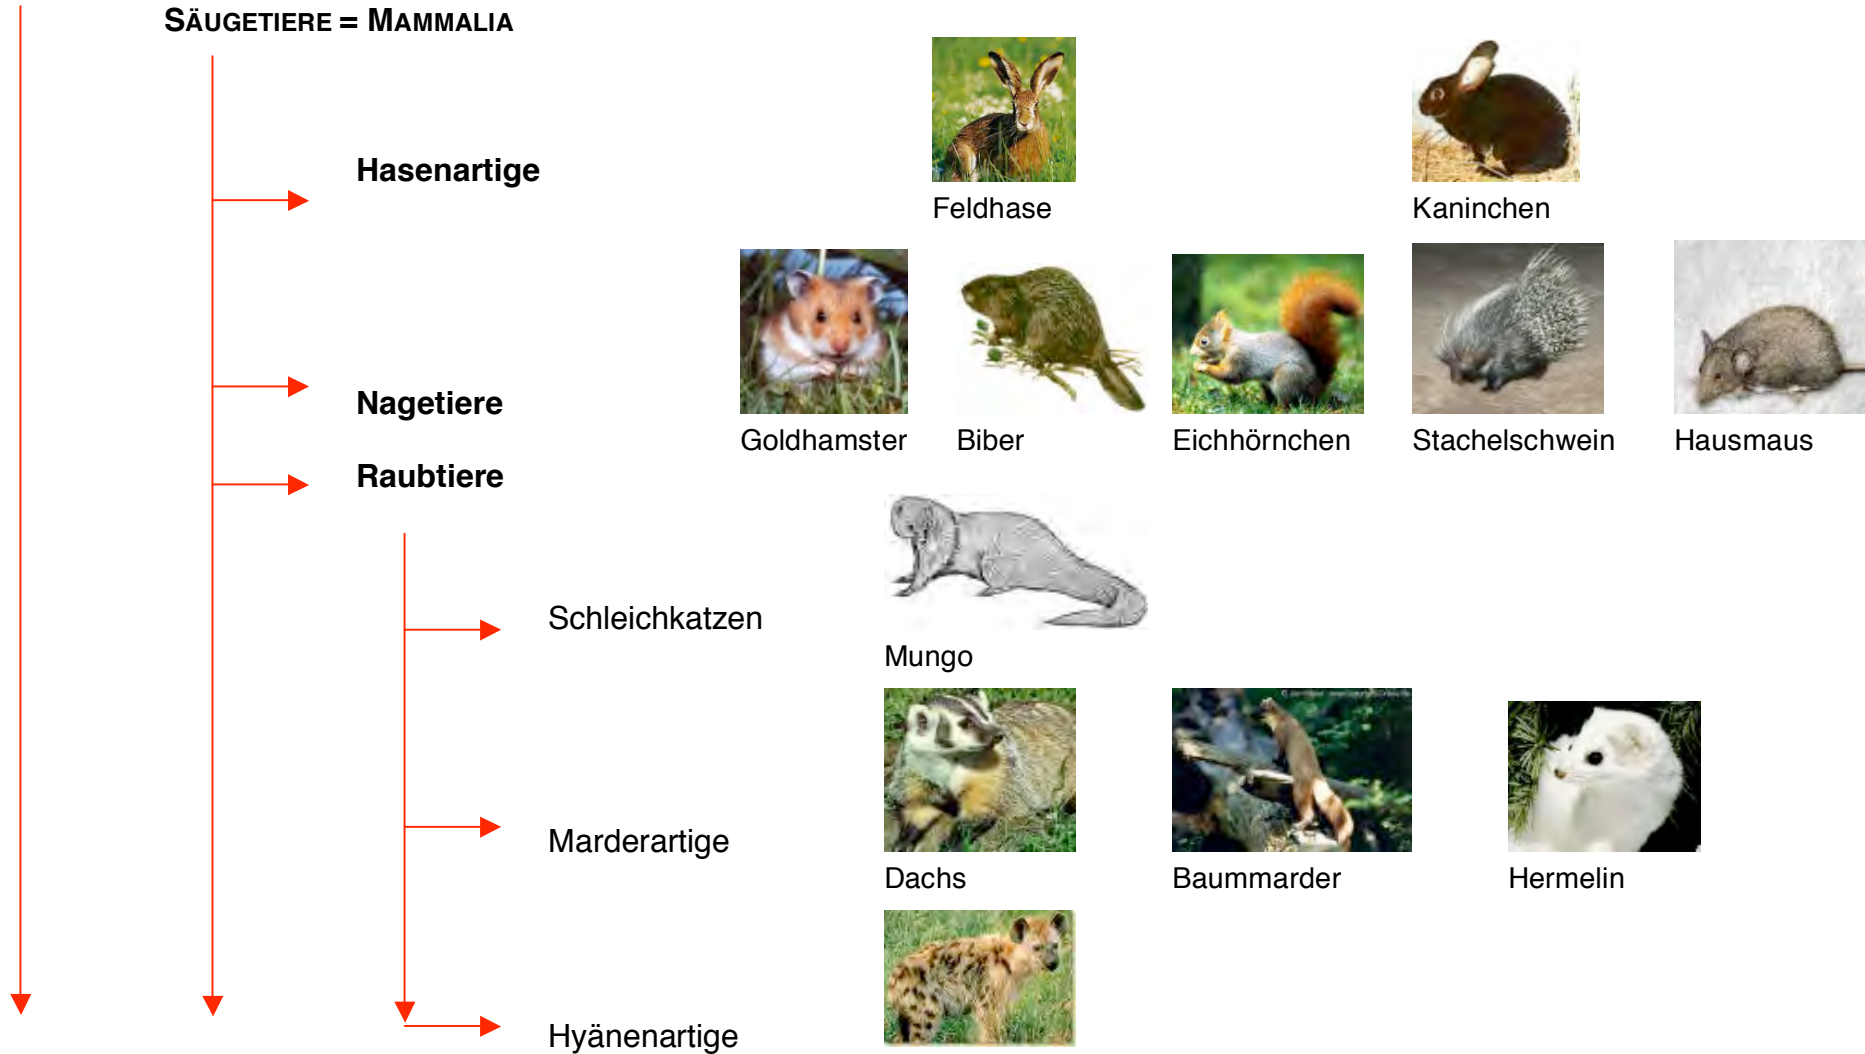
SÄUGETIERE = MAMMALIA

Hasenartige

Feldhase

Kaninchen

Nagetiere

Goldhamster

Biber

Eichhörnchen

Stachelschwein

Hausmaus

Raubtiere

Schleichkatzen

Mungo

Marderartige

Dachs

Baummarder

Hermelin

Hyänenartige